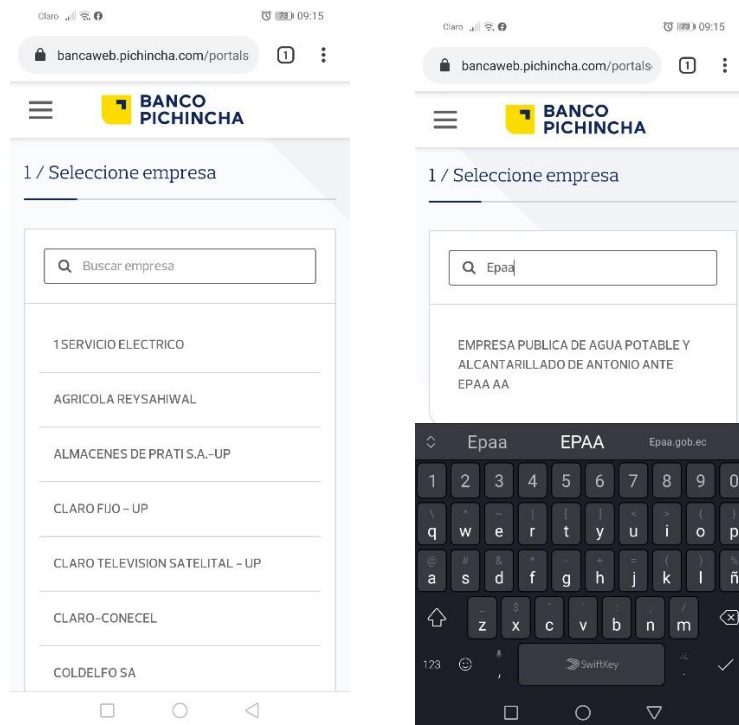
Claro 09:15

bancaweb.pichincha.com/portals 1

BANCO PICHINCHA

1 / Seleccione empresa

Buscar empresa

1 SERVICIO ELECTRICO

AGRICOLA REYSAHIWAL

ALMACENES DE PRATI S.A.-UP

CLARO FIJO - UP

CLARO TELEVISION SATELITAL - UP

CLARO-CONECEL

COLDELFO SA

Claro 09:15

bancaweb.pichincha.com/portals 1

BANCO PICHINCHA

1 / Seleccione empresa

Epaa

EMPRESA PUBLICA DE AGUA POTABLE Y ALCANTARILLADO DE ANTONIO ANTE EPAA AA

Epaa EPAA Epaa.gob.ec

1 2 3 4 5 6 7 8 9 0

q w e r t y u i o p

a s d f g h j k l ñ

z x c v b n m

123 SwiftKey